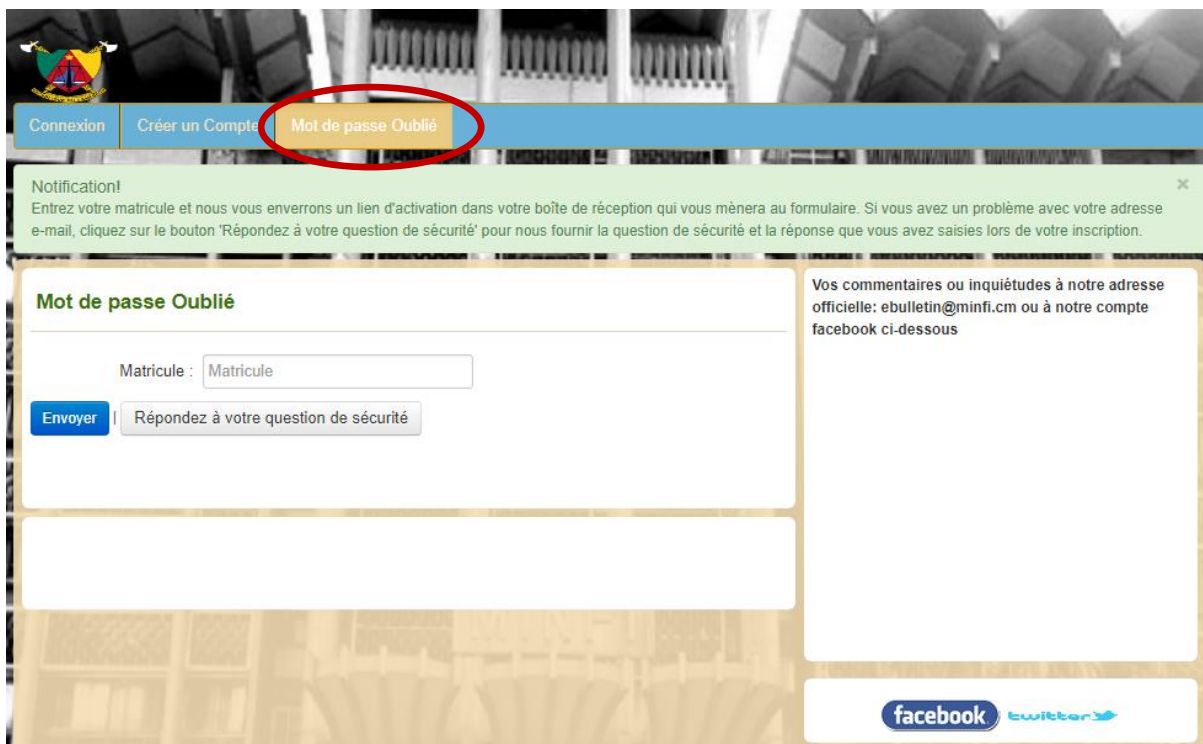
Connexion | Créer un Compte | Mot de passe Oublié

Notification!
Entrez votre matricule et nous vous enverrons un lien d'activation dans votre boîte de réception qui vous mènera au formulaire. Si vous avez un problème avec votre adresse e-mail, cliquez sur le bouton 'Répondez à votre question de sécurité' pour nous fournir la question de sécurité et la réponse que vous avez saisies lors de votre inscription.

×

Mot de passe Oublié

Matricule : Matricule

Envoyer | Répondez à votre question de sécurité

Vos commentaires ou inquiétudes à notre adresse officielle: ebulletin@minfi.cm ou à notre compte facebook ci-dessous

facebook twitter